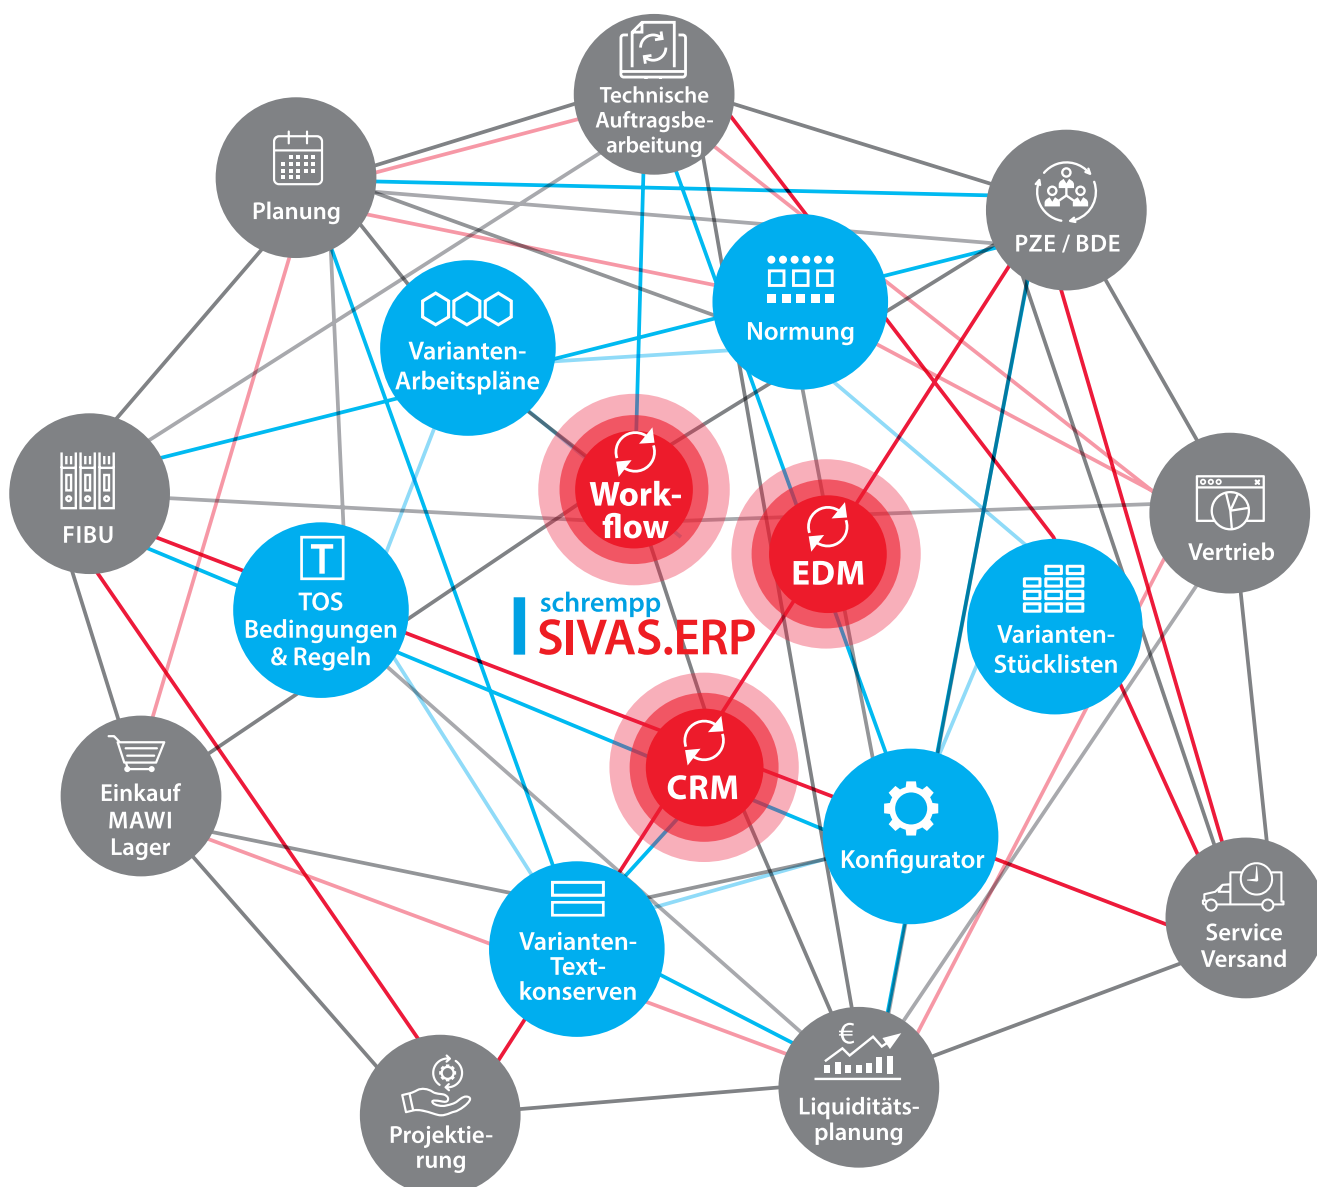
Technische Auftragsbearbeitung

Planung

PZE / BDE

Varianten-Arbeitspläne

Normung

FIBU

Work-flow

EDM

Vertrieb

TOS Bedingungen & Regeln

schrempp SIVAS.ERP

Varianten-Stücklisten

Einkauf MAWI Lager

CRM

Konfigurator

Varianten-Text-konserven

Service Versand

Projektie-rung

Liquiditäts-planung